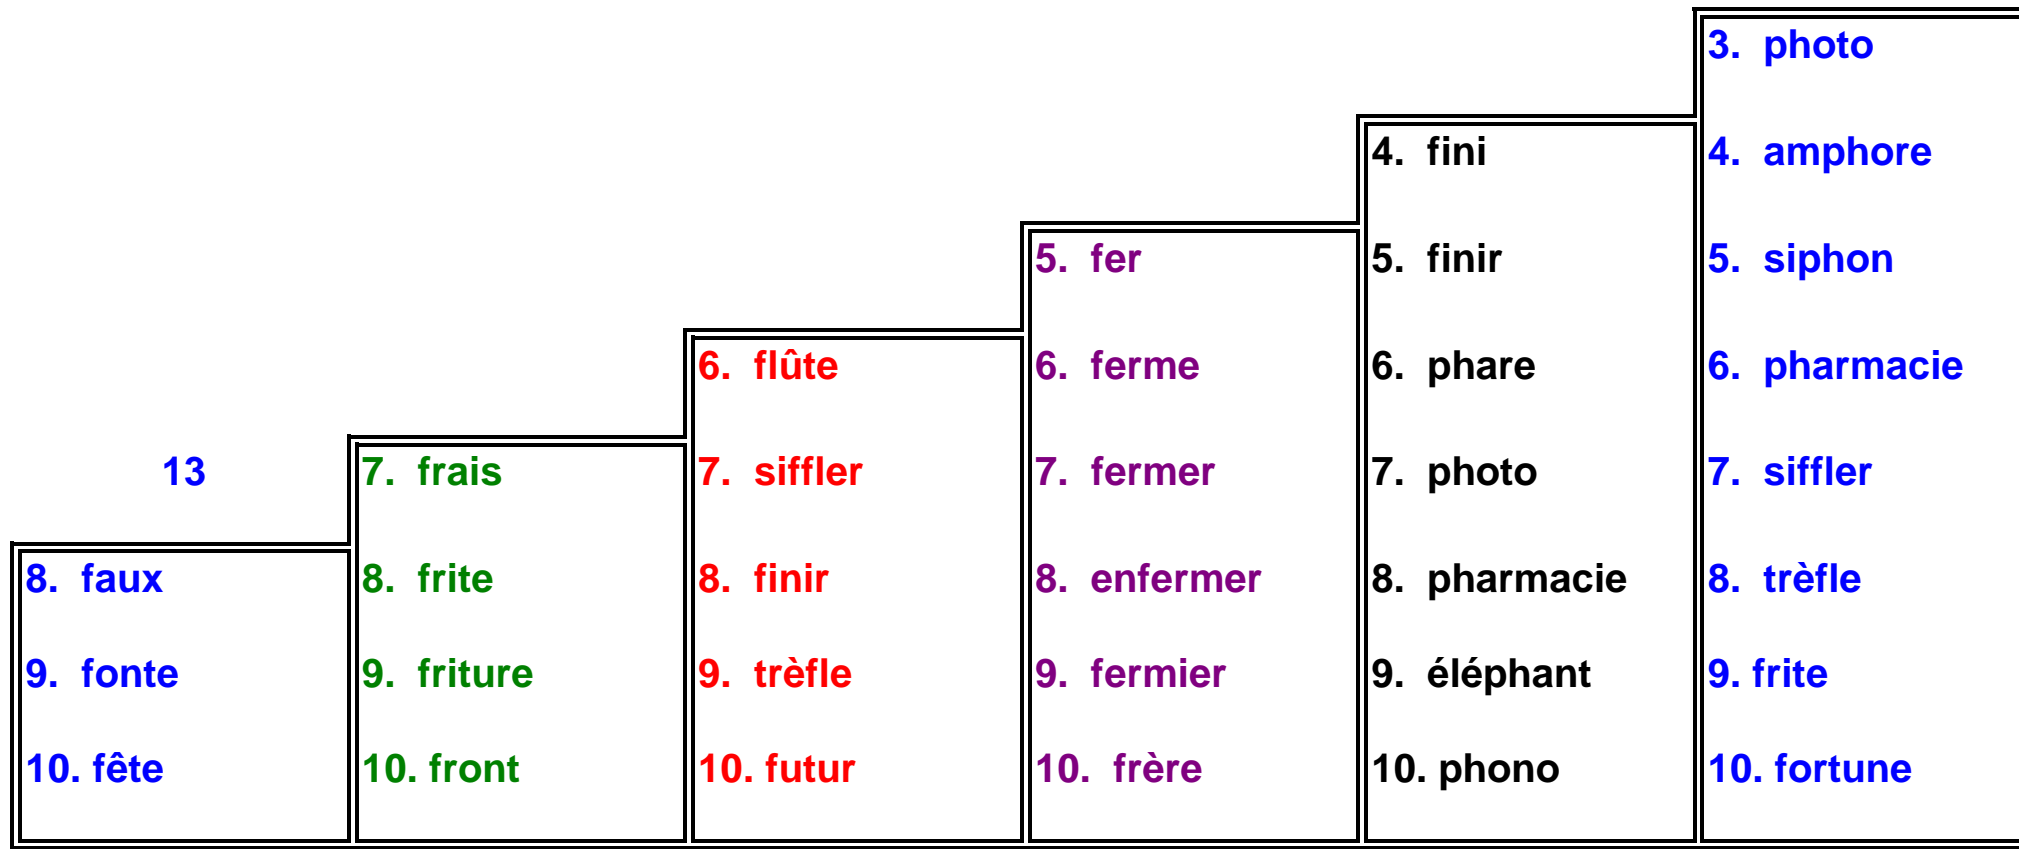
13

8. faux

9. fonte

10. fête

7. frais

8. frite

9. friture

10. front

6. flûte

7. siffler

8. finir

9. trèfle

10. futur

5. fer

6. ferme

7. fermer

8. enfermer

9. fermier

10. frère

4. fini

5. finir

6. phare

7. photo

8. pharmacie

9. éléphant

10. phono

3. photo

4. amphore

5. siphon

6. pharmacie

7. siffler

8. trèfle

9. frite

10. fortune